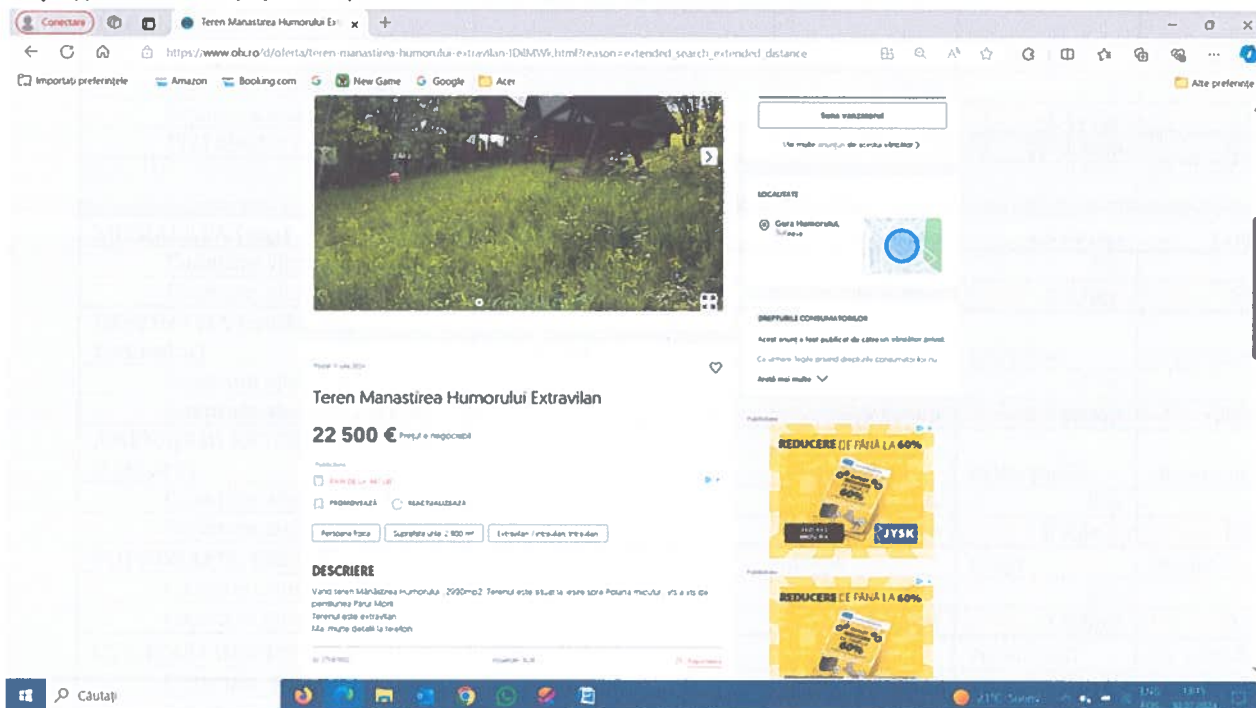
Conectare

Teren Manastirea Humorului Ext

https://www.olx.ro/d/oferta/teren-manastirea-humorului-extravilan-IDiMWk.html?reason=extended_search_extended_distance

Importați preferințele Amazon Booking.com New Game Google Acer Alte preferințe

Trimite mesaj

Mai multe anunțuri de la acest vânzător

LOCALITATE

Gura Humorului, Suceava

DREPTURILE CONSUMATORILOR

Acest anunț a fost publicat de către un vânzător privat.

Ce înseamnă legile privind drepturile consumatorilor nu

Arată mai multe

Postat 11 iulie 2024

Teren Manastirea Humorului Extravilan

22 500 € Prețul e negociabil

PROMOVEAZĂ REACTUALIZEAZĂ

Persoana fizica Suprafata utila 2 900 m² Extravilan / intravilan: Intravilan

DESCRIERE

Vand teren Mănăstirea Humorului 2900mp2. Terenul este situat la ieșire spre Poiana micului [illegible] de pensiunea Parul Mori
Terenul este extravilan
Mai multe detalii la telefon

Publicitate

REDUCERE DE PÂNĂ LA 60%

JYSK

Publicitate

REDUCERE DE PÂNĂ LA 60%

Căutați

21°C Soare